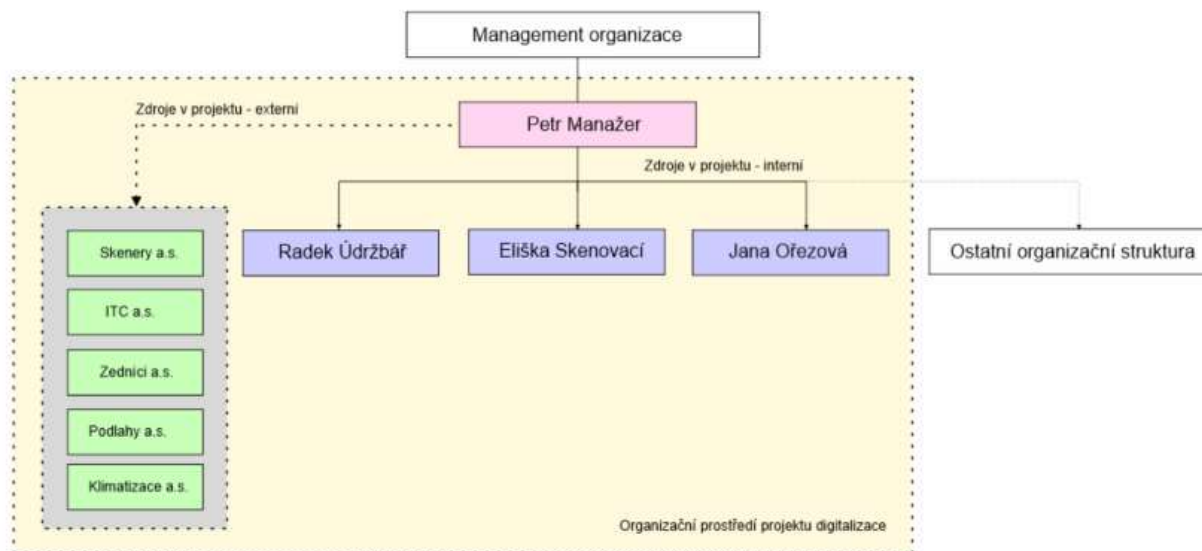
Management organizace

Zdroje v projektu - externí

Petr Manažer

Zdroje v projektu - interní

Skenery a.s.

ITC a.s.

Zedníci a.s.

Podlahy a.s.

Klimatizace a.s.

Radek Údržbář

Eliška Skenovací

Jana Ořezová

Ostatní organizační struktura

Organizační prostředí projektu digitalizace